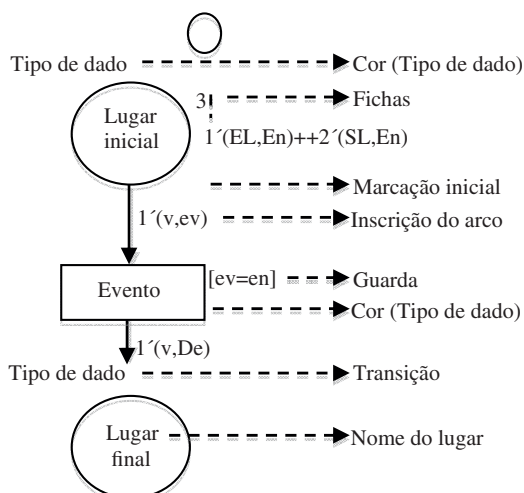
Tipo de dado
Cor (Tipo de dado)
Lugar inicial
3
Fichas
1´(EL,En)++2´(SL,En)
Marcação inicial
1´(v,ev)
Inscrição do arco
Evento
[ev=en]
Guarda
Cor (Tipo de dado)
1´(v,De)
Tipo de dado
Transição
Lugar final
Nome do lugar